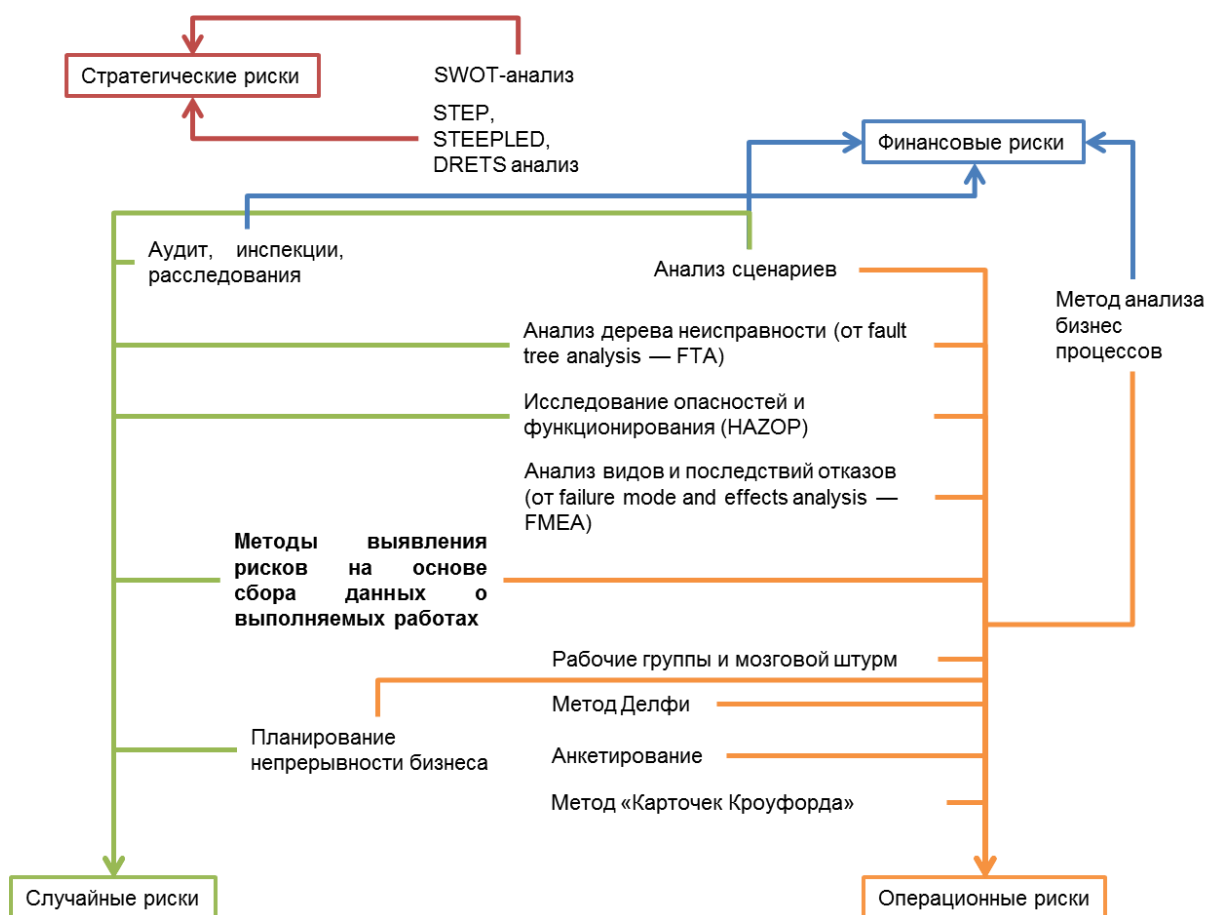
Стратегические риски

SWOT-анализ

STEP, STEEPLED, DRETS анализ

Финансовые риски

Аудит, инспекции, расследования

Анализ сценариев

Метод анализа бизнес процессов

Анализ дерева неисправности (от fault tree analysis — FTA)

Исследование опасностей и функционирования (HAZOP)

Анализ видов и последствий отказов (от failure mode and effects analysis — FMEA)

**Методы выявления рисков на основе сбора данных о выполняемых работах**

Рабочие группы и мозговой штурм

Метод Делфи

Планирование непрерывности бизнеса

Анкетирование

Метод «Карточек Кроуфорда»

Случайные риски

Операционные риски